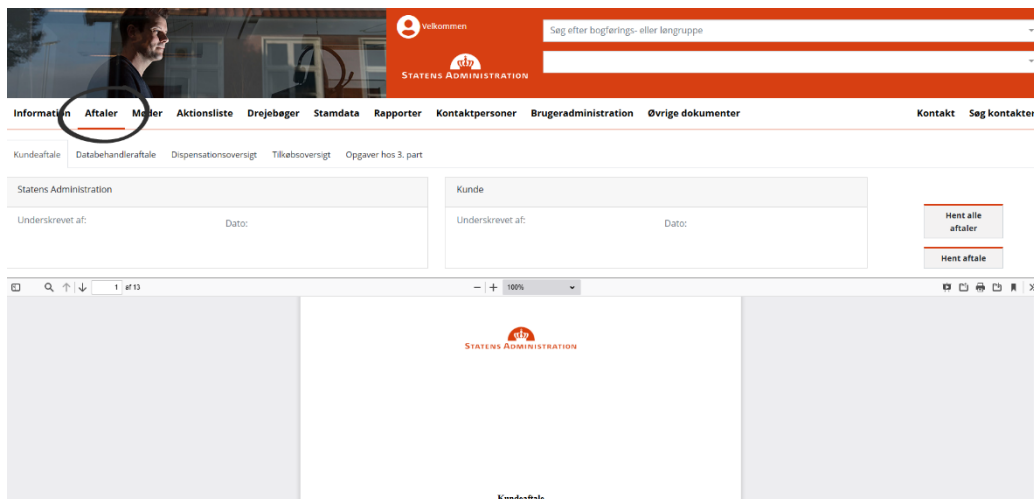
Velkommen

Statens Administration

Søg efter bogførings- eller løngruppe

Information Aftaler Ma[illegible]er Aktionsliste Drejebøger Stamdata Rapporter Kontaktpersoner Brugeradministration Øvrige dokumenter

Kontakt Søg kontakter

Kundeaftale Databehandleraftale Dispensationsoversigt Tilkøbsoversigt Opgaver hos 3. part

Statens Administration

Underskrevet af:

Dato:

Kunde

Underskrevet af:

Dato:

Hent alle aftaler

Hent aftale

1 of 13

100%

Statens Administration

Kundeaftale